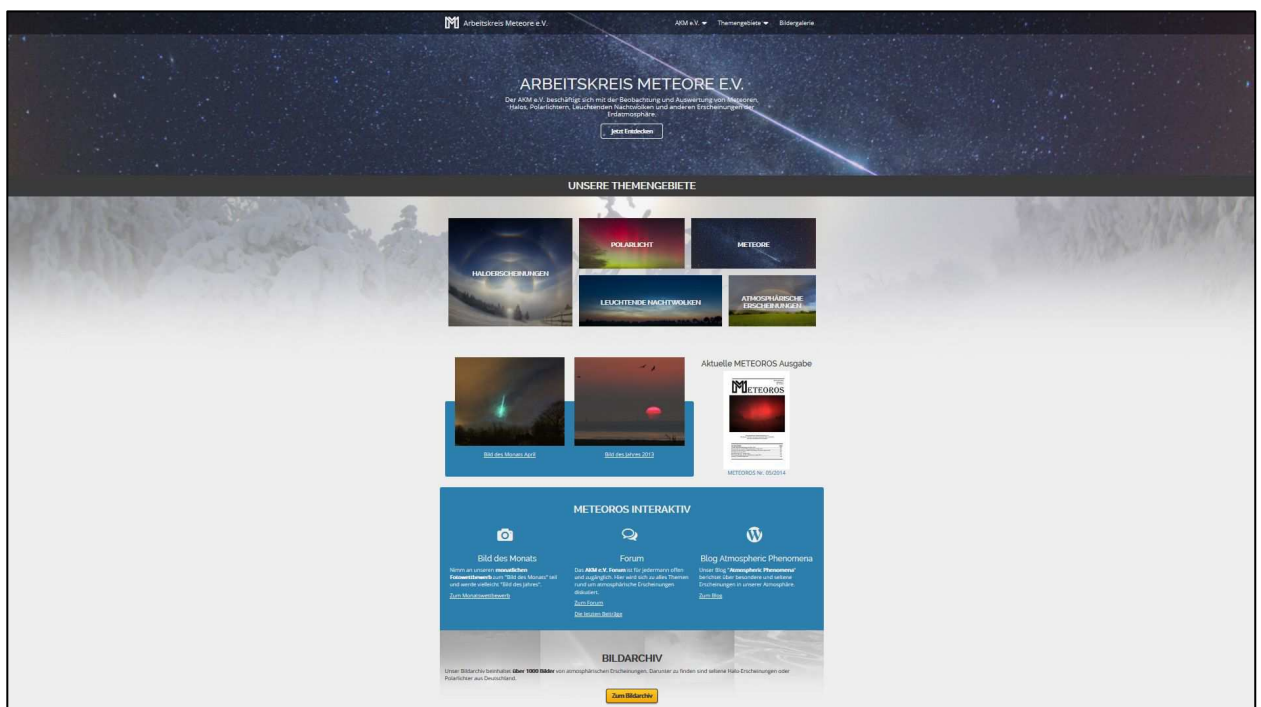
Arbeitskreis Meteore e.V.

AKM e.V. ▾ Themengebiete ▾ Bildergalerie

ARBEITSKREIS METEORE E.V.

Der AKM e.V. beschäftigt sich mit der Beobachtung und Auswertung von Meteoren, Halos, Polarlichtern, Leuchtenden Nachtwolken und anderen Erscheinungen der Erdatmosphäre.

Jetzt Entdecken

UNSERE THEMENGEBIETE

HALOERSCHEINUNGEN

POLARLICHT

METEORE

LEUCHTENDE NACHTWOLKEN

ATMOSPHÄRISCHE ERSCHEINUNGEN

Bild des Monats April

Bild des Jahres 2013

Aktuelle METEOROS Ausgabe

METEOROS

METEOROS Nr. 05/2014

METEOROS INTERAKTIV

Bild des Monats

Nimm an unseren **monatlichen Fotowettbewerb** zum "Bild des Monats" teil und werde vielleicht "Bild des Jahres".

Zum Monatswettbewerb

Forum

Das **AKM e.V. Forum** ist für jedermann offen und zugänglich. Hier wird sich zu allen Themen rund um atmosphärische Erscheinungen diskutiert.

Zum Forum

Die letzten Beiträge

Blog Atmospheric Phenomena

Unser Blog "**Atmospheric Phenomena**" berichtet über besondere und seltene Erscheinungen in unserer Atmosphäre.

Zum Blog

BILDARCHIV

Unser Bildarchiv beinhaltet **über 1000 Bilder** von atmosphärischen Erscheinungen. Darunter zu finden sind seltene Halo-Erscheinungen oder Polarlichter aus Deutschland.

Zum Bildarchiv